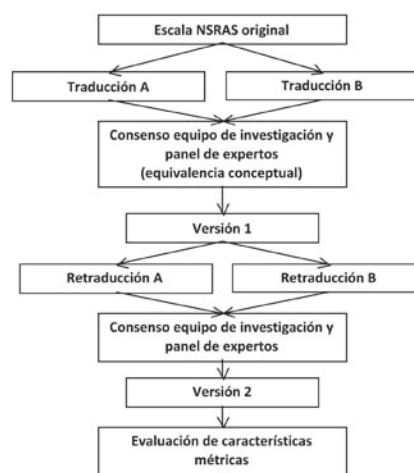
Escala NSRAS original

Traducción A

Traducción B

Consenso equipo de investigación y panel de expertos (equivalencia conceptual)

Versión 1

Retraducción A

Retraducción B

Consenso equipo de investigación y panel de expertos

Versión 2

Evaluación de características métricas